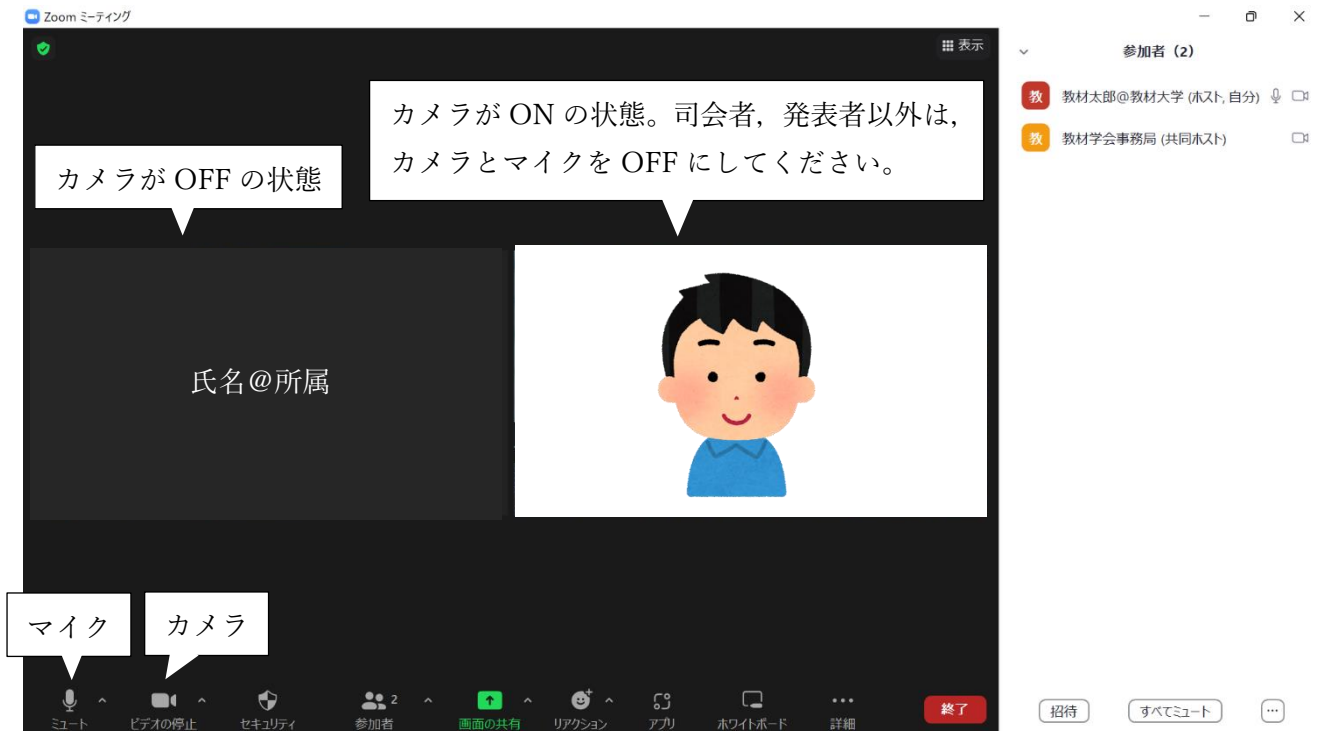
Zoom ミーティング

表示

カメラが ON の状態。司会者，発表者以外は，カメラとマイクを OFF にしてください。

カメラが OFF の状態

氏名@所属

参加者（2）

教 教材太郎@教材大学 (ホスト, 自分)

教 教材学会事務局 (共同ホスト)

マイク

カメラ

ミュート

ビデオの停止

セキュリティ

2

参加者

画面の共有

リアクション

アプリ

ホワイトボード

詳細

終了

招待

すべてミュート

...